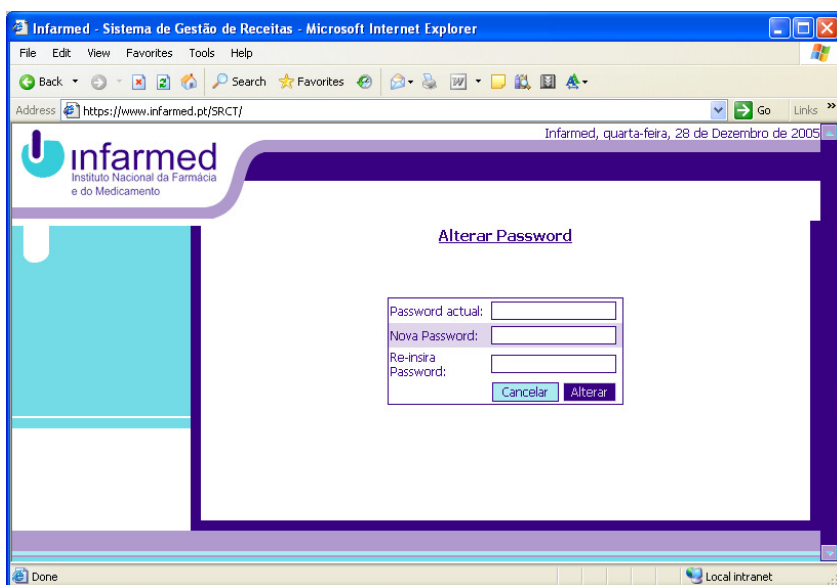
Infarmed - Sistema de Gestão de Receitas - Microsoft Internet Explorer

File Edit View Favorites Tools Help

Back Search Favorites

Address https://www.infarmed.pt/SRCT/ Go Links »

Infarmed, quarta-feira, 28 de Dezembro de 2005

infarmed
Instituto Nacional da Farmácia e do Medicamento

Alterar Password

| Password actual: | |
|---|---|
| Nova Password: | |
| Re-insira Password: | |
| Cancelar | Alterar |

Done Local intranet